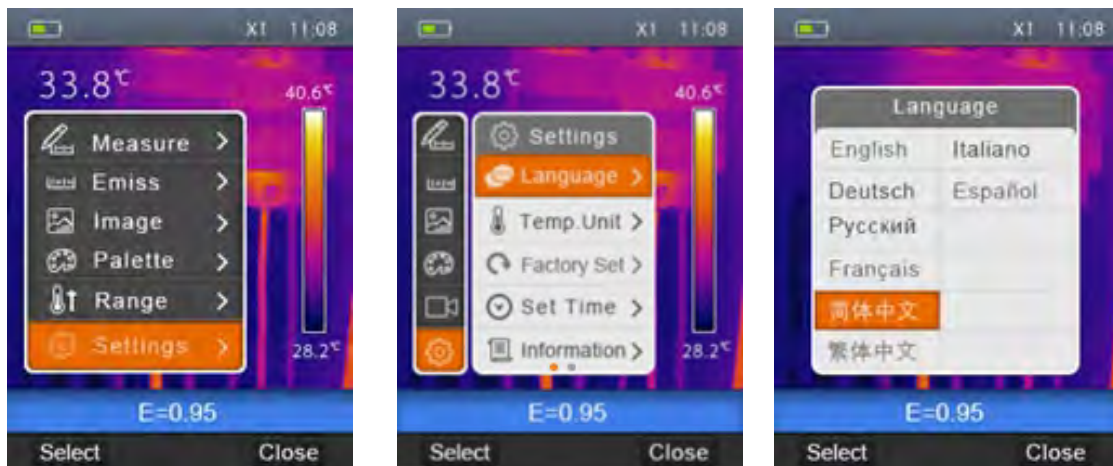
X1 11:08

33.8℃

40.6℃

Measure >

Emiss >

Image >

Palette >

Range >

Settings >

28.2℃

E=0.95

Select Close

X1 11:08

33.8℃

40.6℃

Settings

Language >

Temp.Unit >

Factory Set >

Set Time >

Information >

28.2℃

E=0.95

Select Close

X1 11:08

Language

English Italiano

Deutsch Español

Русский

Français

简体中文

繁体中文

E=0.95

Select Close